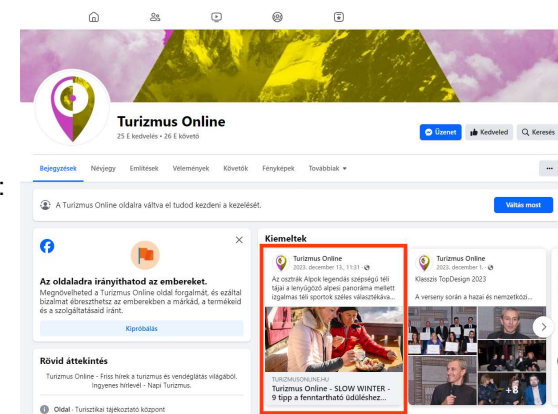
Turizmus Online
25 E kedvelés • 26 E követő

Üzenet
Kedveled
Keresés

Bejegyzések
Névjegy
Említések
Vélemények
Követők
Fényképek
Továbbiak ▾

...

A Turizmus Online oldalra váltva el tudod kezdeni a kezelését.

Váltás most

Az oldaladra irányíthatod az embereket.
Megnövelheted a Turizmus Online oldal forgalmát, és ezáltal bizalmat ébreszthetsz az emberekben a márkád, a termékeid és a szolgáltatásaid iránt.

Kipróbálás

Rövid áttekintés
Turizmus Online - Friss hírek a turizmus és vendéglátás világából. Ingyenes hírlevél - Napi Turizmus.

Oldal · Turisztikai tájékoztató központ

Kiemeltek

Turizmus Online
2023. december 15. 11:31 ·
Az osztrák Alpok legendás szépségű téli tájai a lenyűgöző alpesi panoráma mellett izgalmas téli sportok széles választékáva...

TURIZMUSONLINE.HU
Turizmus Online - SLOW WINTER - 9 tipp a fenntartható üdüléshez...

Turizmus Online
2023. december 1. ·
Klasszis TopDesign 2023

A verseny során a hazai és nemzetközi...

+8